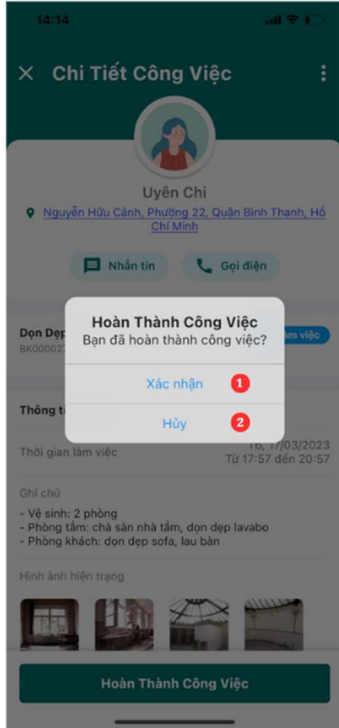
14:14

Chi Tiết Công Việc

Uyên Chi

Nguyễn Hữu Cảnh, Phường 22, Quận Bình Thạnh, Hồ Chí Minh

Nhắn tin

Gọi điện

Dọn Dẹp

BK00002

làm việc

Hoàn Thành Công Việc

Bạn đã hoàn thành công việc?

Xác nhận 1

Hủy 2

Thông t

Thời gian làm việc

16, 17/03/2023

Từ 17:57 đến 20:57

Ghi chú

- Vệ sinh: 2 phòng
- Phòng tắm: chà sàn nhà tắm, dọn dẹp lavabo
- Phòng khách: dọn dẹp sofa, lau bàn

Hình ảnh hiện trạng

Hoàn Thành Công Việc